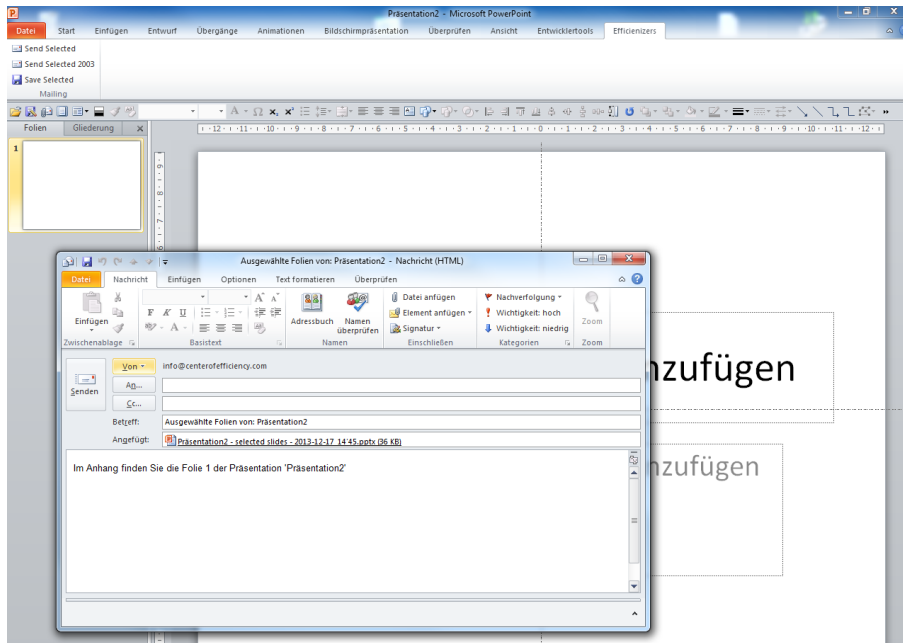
Präsentation2 - Microsoft PowerPoint

Datei | Start | Einfügen | Entwurf | Übergänge | Animationen | Bildschirmpräsentation | Überprüfen | Ansicht | Entwicklertools | Efficienizers

Send Selected
Send Selected 2003
Save Selected
Mailing

Folien | Gliederung

1

Ausgewählte Folien von: Präsentation2 - Nachricht (HTML)

Datei | Nachricht | Einfügen | Optionen | Text formatieren | Überprüfen

Einfügen
Zwischenablage
Basistext
Adressbuch
Namen überprüfen
Namen
Datei anfügen
Element anfügen
Signatur
Einschließen
Nachverfolgung
Wichtigkeit: hoch
Wichtigkeit: niedrig
Kategorien
Zoom
Zoom

Senden
Von
info@centerofefficiency.com
An...
Cc...
Betreff: Ausgewählte Folien von: Präsentation2
Angefügt: Präsentation2 - selected slides - 2013-12-17 14'45.pptx (36 KB)

Im Anhang finden Sie die Folie 1 der Präsentation 'Präsentation2'

nzufügen

nzufügen